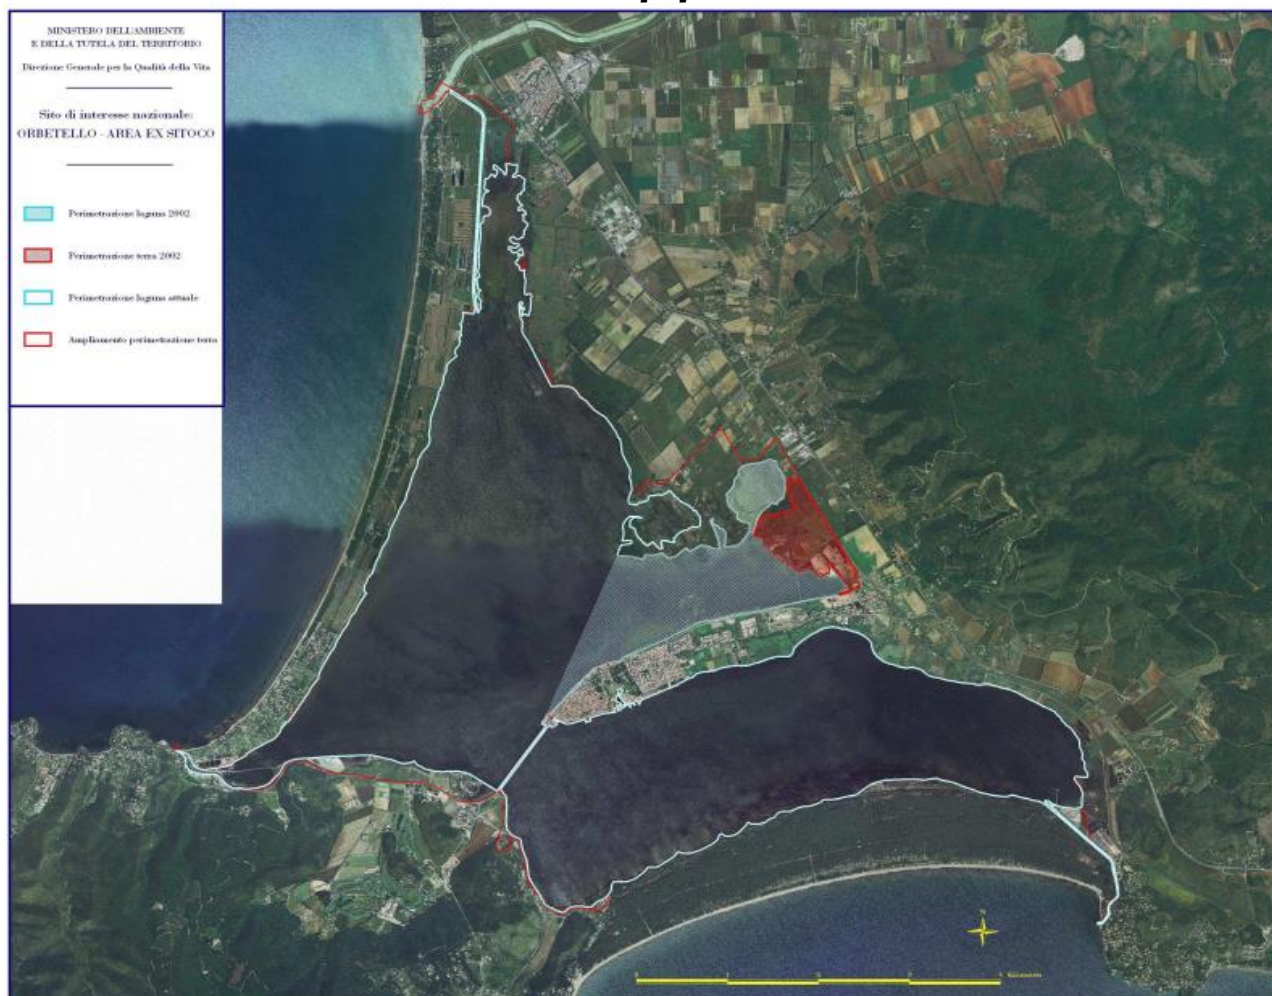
MINISTERO DELL'AMBIENTE
E DELLA TUTELA DEL TERRITORIO

Direzione Generale per la Qualità della Vita

Sito di interesse nazionale:
ORBETELLO - AREA EX SITOCO

Perimetrazione laguna 2002

Perimetrazione terra 2002

Perimetrazione laguna attuale

Ampliamento perimetrazione terra

N

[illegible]